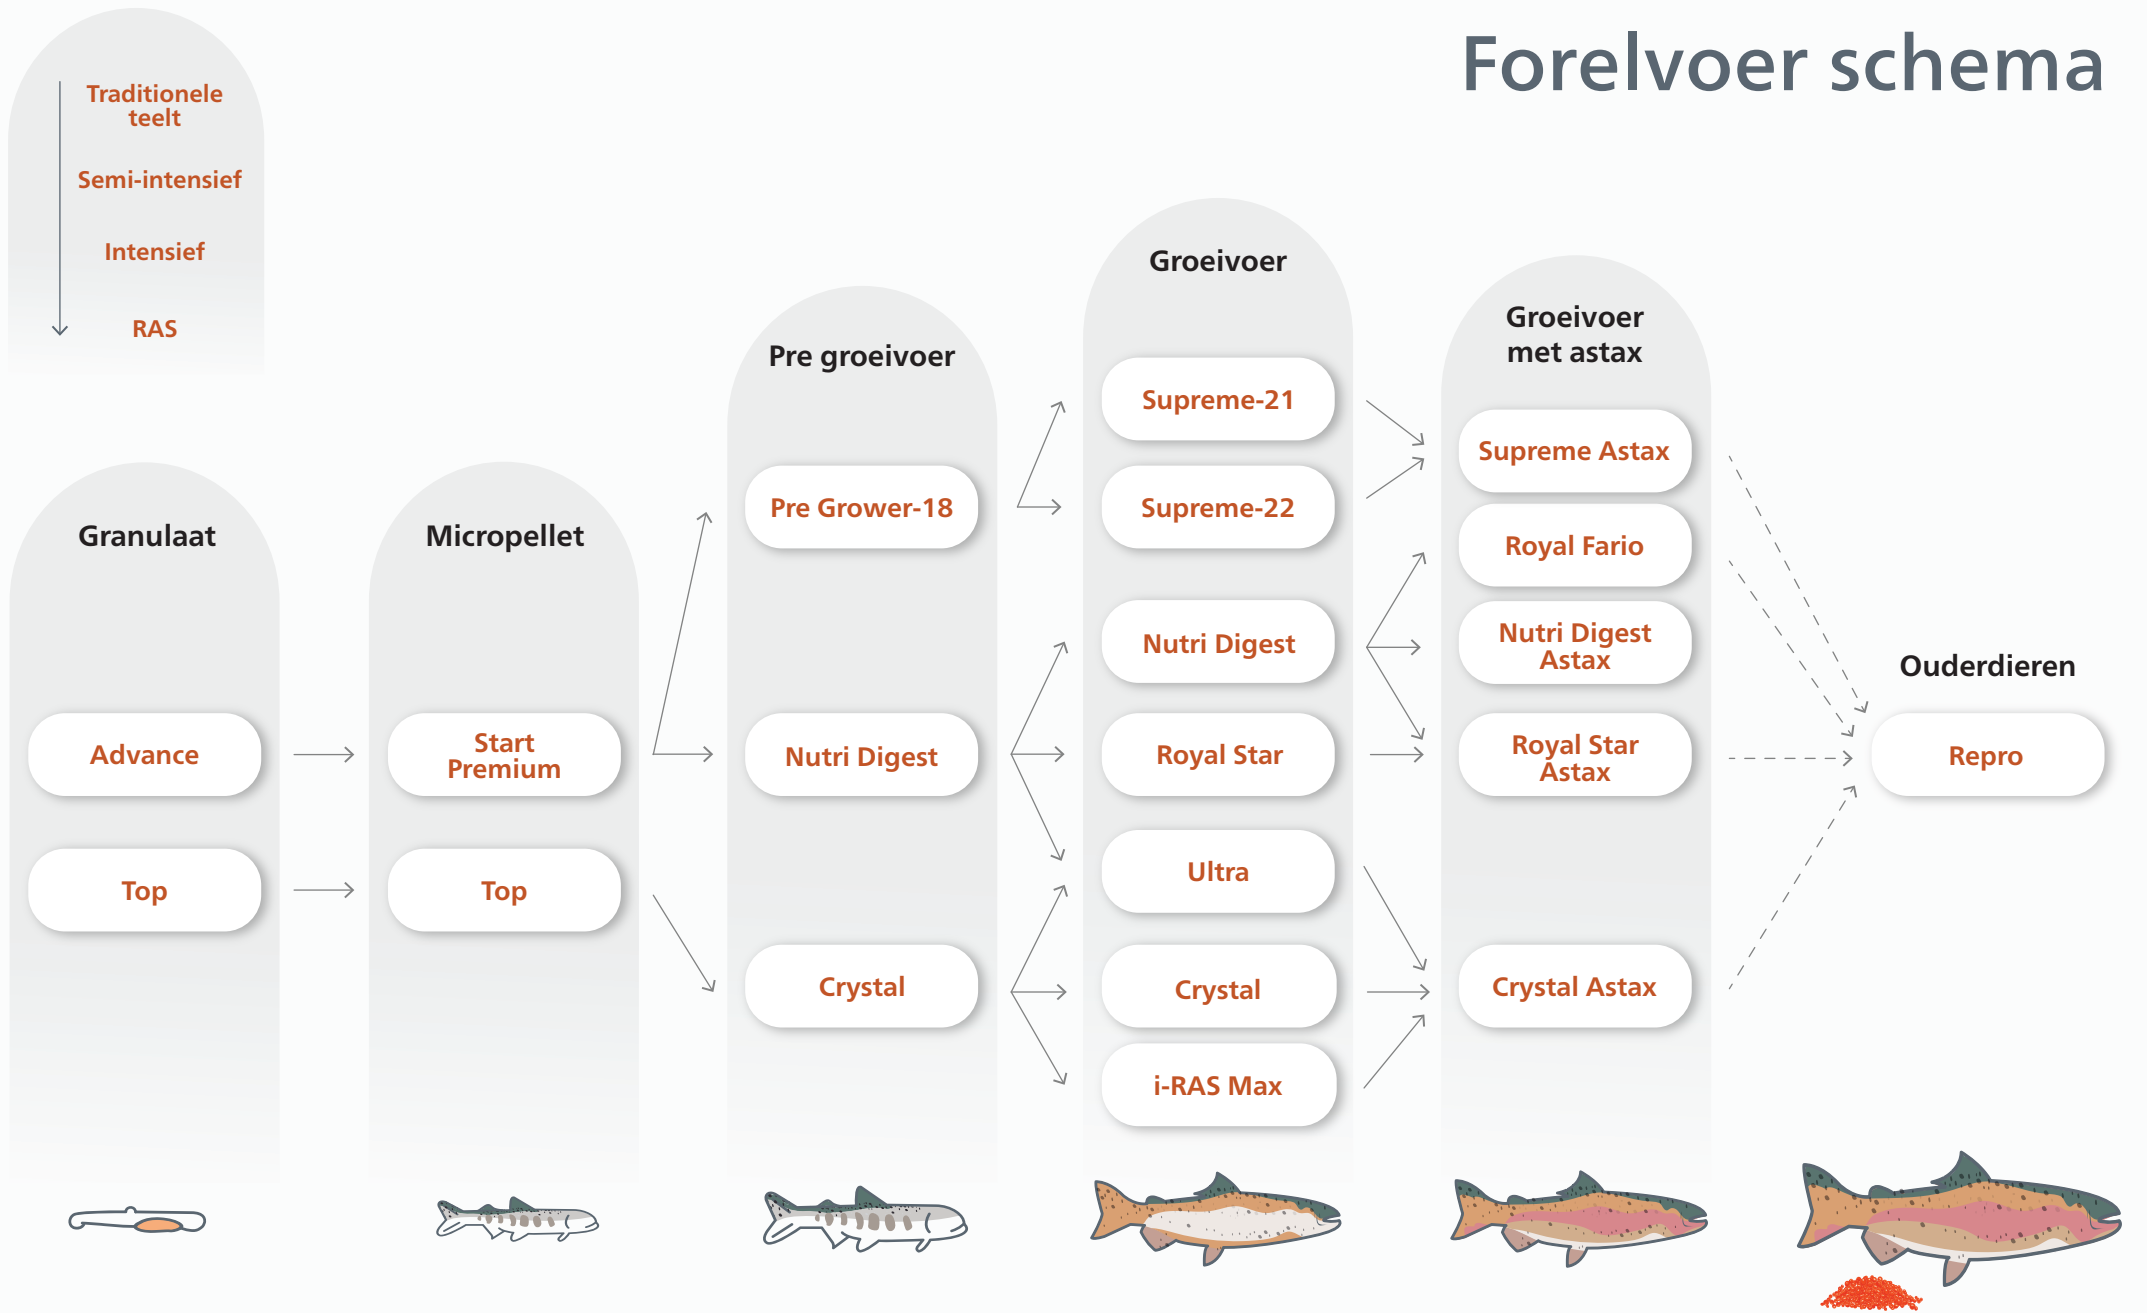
Forelvoer schema

Traditionele teelt
Semi-intensief
Intensief
RAS

Granulaat
Advance
Top

Micropellet
Start Premium
Top

Pre groeivoer
Pre Grower-18
Nutri Digest
Crystal

Groeivoer
Supreme-21
Supreme-22
Nutri Digest
Royal Star
Ultra
Crystal
i-RAS Max

Groeivoer met astax
Supreme Astax
Royal Fario
Nutri Digest Astax
Royal Star Astax
Crystal Astax

Ouderdieren
Repro